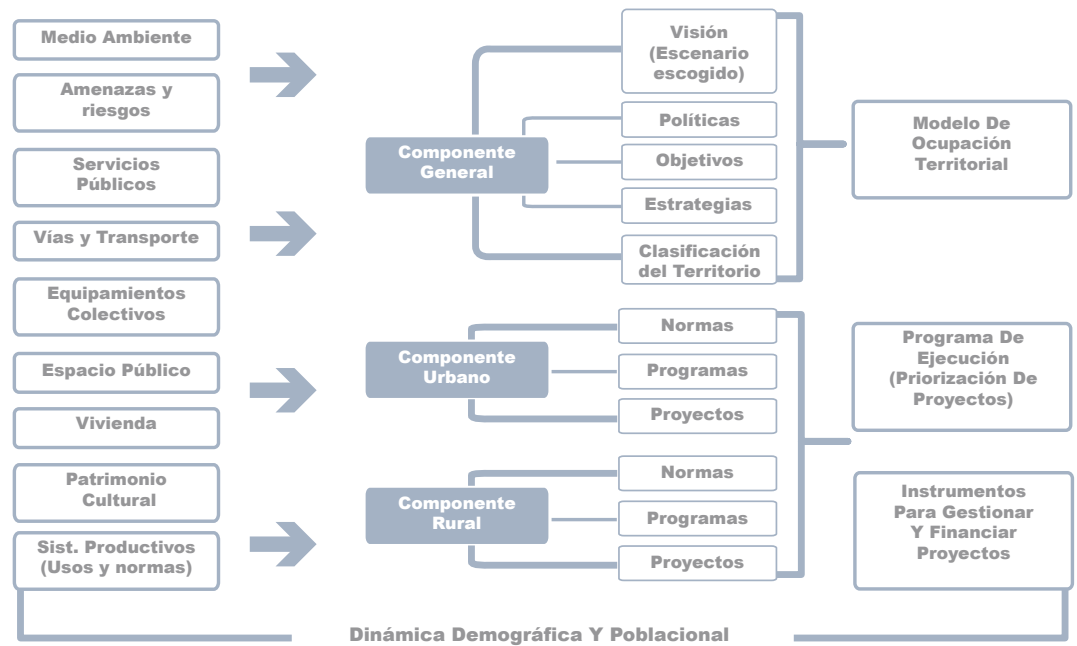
Medio Ambiente

Amenazas y riesgos

Servicios Públicos

Vías y Transporte

Equipamientos Colectivos

Espacio Público

Vivienda

Patrimonio Cultural

Sist. Productivos (Usos y normas)

Componente General

Visión (Escenario escogido)

Políticas

Objetivos

Estrategias

Clasificación del Territorio

Modelo De Ocupación Territorial

Componente Urbano

Normas

Programas

Proyectos

Componente Rural

Normas

Programas

Proyectos

Programa De Ejecución (Priorización De Proyectos)

Instrumentos Para Gestionar Y Financiar Proyectos

Dinámica Demográfica Y Poblacional